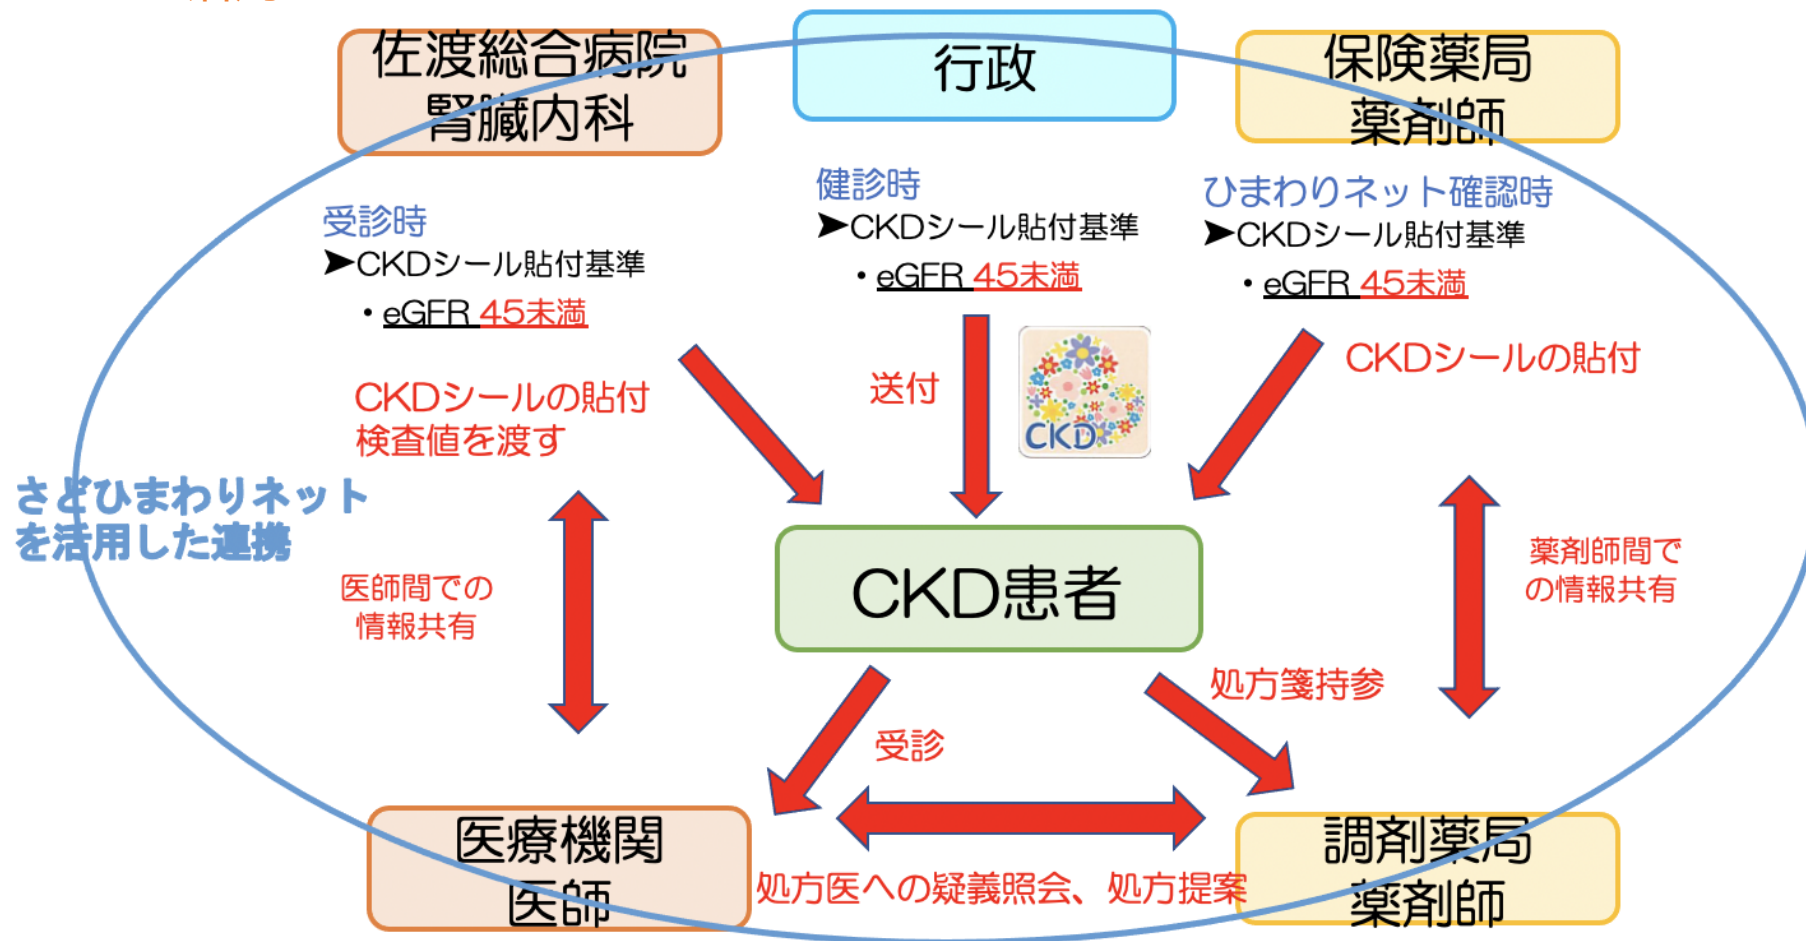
佐渡総合病院
腎臓内科

行政

保険薬局
薬剤師

受診時
➤CKDシール貼付基準
・eGFR 45未満

健診時
➤CKDシール貼付基準
・eGFR 45未満

ひまわりネット確認時
➤CKDシール貼付基準
・eGFR 45未満

CKDシールの貼付
検査値を渡す

送付

CKD

CKDシールの貼付

さどひまわりネット
を活用した連携

医師間での
情報共有

CKD患者

薬剤師間で
の情報共有

処方箋持参

受診

医療機関
医師

処方医への疑義照会、処方提案

調剤薬局
薬剤師